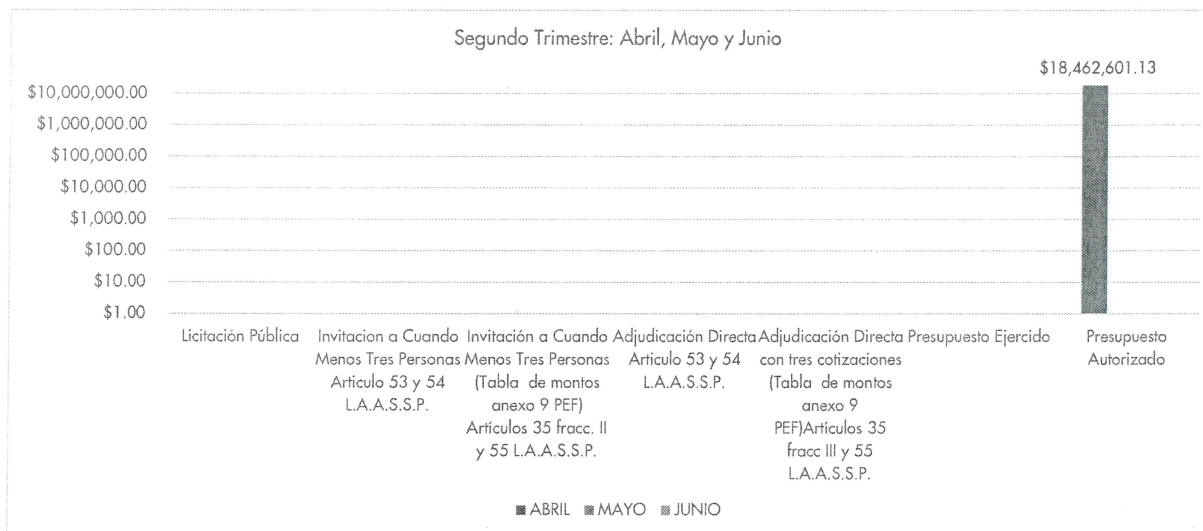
Segundo Trimestre: Abril, Mayo y Junio

$18,462,601.13

$10,000,000.00
$1,000,000.00
$100,000.00
$10,000.00
$1,000.00
$100.00
$10.00
$1.00

Licitación Pública

Invitacion a Cuando Menos Tres Personas Articulo 53 y 54 L.A.A.S.S.P.

Invitación a Cuando Menos Tres Personas (Tabla de montos anexo 9 PEF) Artículos 35 fracc. II y 55 L.A.A.S.S.P.

Adjudicación Directa Articulo 53 y 54 L.A.A.S.S.P.

Adjudicación Directa con tres cotizaciones (Tabla de montos anexo 9 PEF)Artículos 35 fracc III y 55 L.A.A.S.S.P.

Presupuesto Ejercido

Presupuesto Autorizado

ABRIL MAYO JUNIO